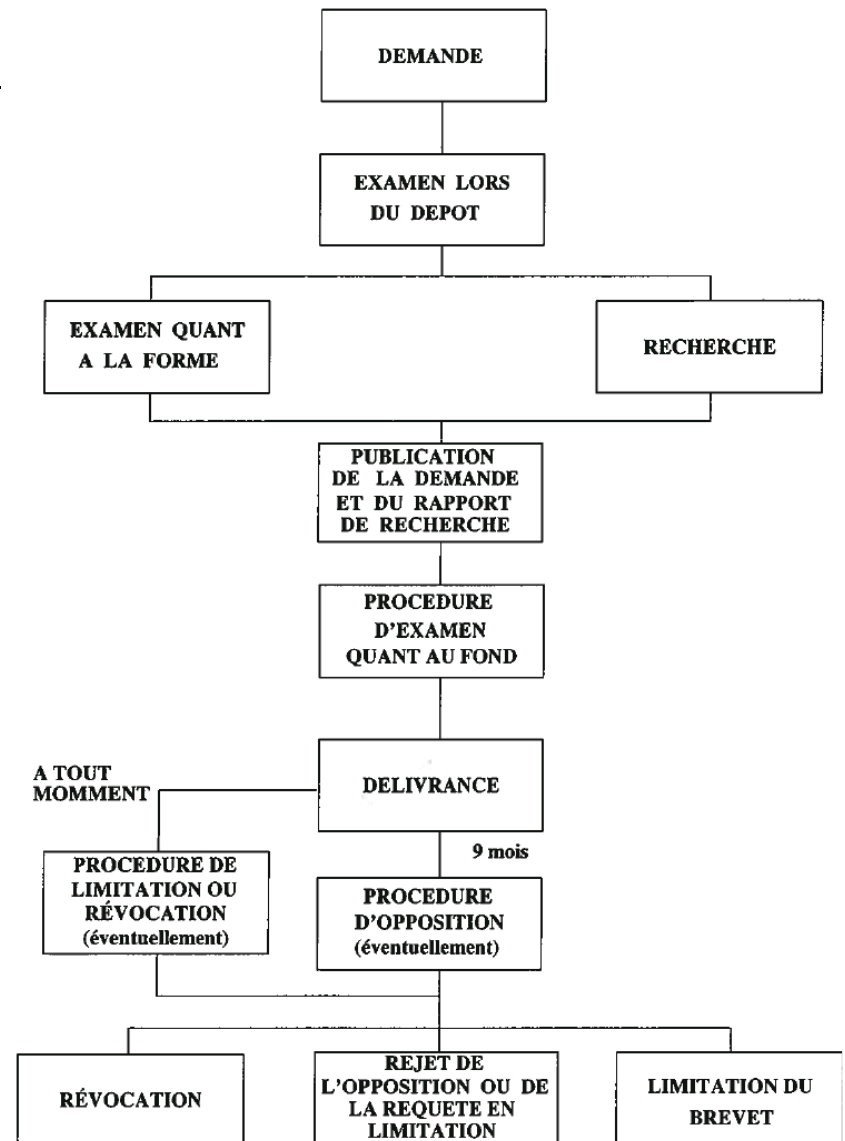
DEMANDE

EXAMEN LORS DU DEPOT

EXAMEN QUANT A LA FORME

RECHERCHE

PUBLICATION DE LA DEMANDE ET DU RAPPORT DE RECHERCHE

PROCEDURE D'EXAMEN QUANT AU FOND

A TOUT MOMMENT

DELIVRANCE

9 mois

PROCEDURE DE LIMITATION OU RÉVOCATION (éventuellement)

PROCEDURE D'OPPOSITION (éventuellement)

RÉVOCATION

REJET DE L'OPPOSITION OU DE LA REQUETE EN LIMITATION

LIMITATION DU BREVET